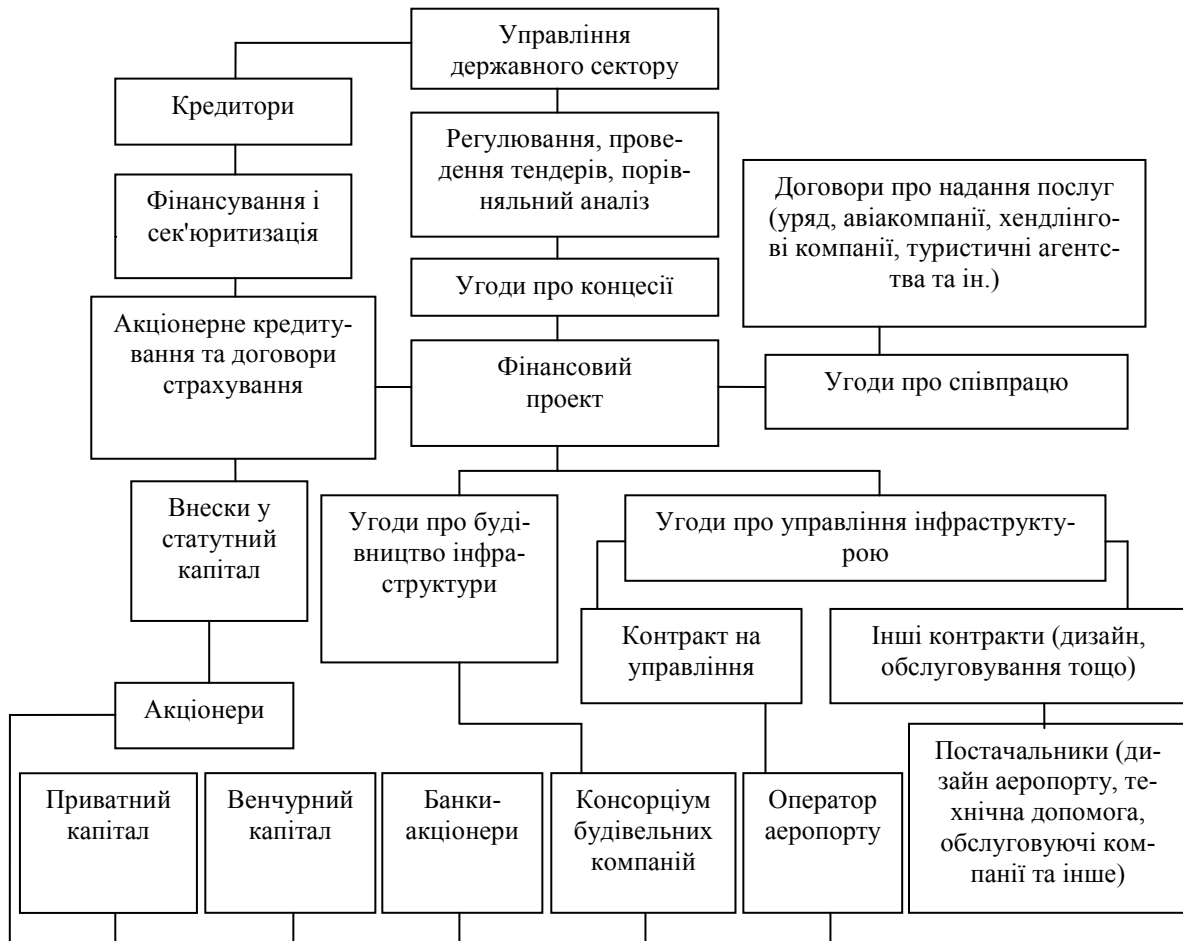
Управління державного сектору

Кредитори

Регулювання, проведення тендерів, порівняльний аналіз

Договори про надання послуг (уряд, авіакомпанії, хендлінгові компанії, туристичні агентства та ін.)

Фінансування і сек'юритизація

Угоди про концесії

Акціонерне кредитування та договори страхування

Фінансовий проект

Угоди про співпрацю

Внески у статутний капітал

Угоди про будівництво інфраструктури

Угоди про управління інфраструктурою

Контракт на управління

Інші контракти (дизайн, обслуговування тощо)

Акціонери

Постачальники (дизайн аеропорту, технічна допомога, обслуговуючі компанії та інше)

Приватний капітал

Венчурний капітал

Банки-акціонери

Консорціум будівельних компаній

Оператор аеропорту